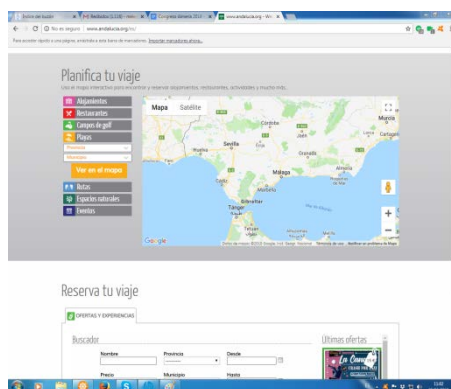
Planifica tu viaje

Usa el mapa interactivo para encontrar y reservar alojamientos, restaurantes, actividades y mucho más.

Alojamientos
Restaurantes
Campos de golf
Playas
Provincia
Municipio
Ver en el mapa
Rutas
Espacios naturales
Eventos

Mapa Satélite

Córdoba
Murcia
Jaén
Sevilla
Granada
Cartagena
Almería
Málaga
Marbella
Gibraltar
Tánger
Google

Reserva tu viaje

OFERTAS Y EXPERIENCIAS

Buscador
Nombre
Provincia
Desde
Precio
Municipio
Hasta

Últimas ofertas